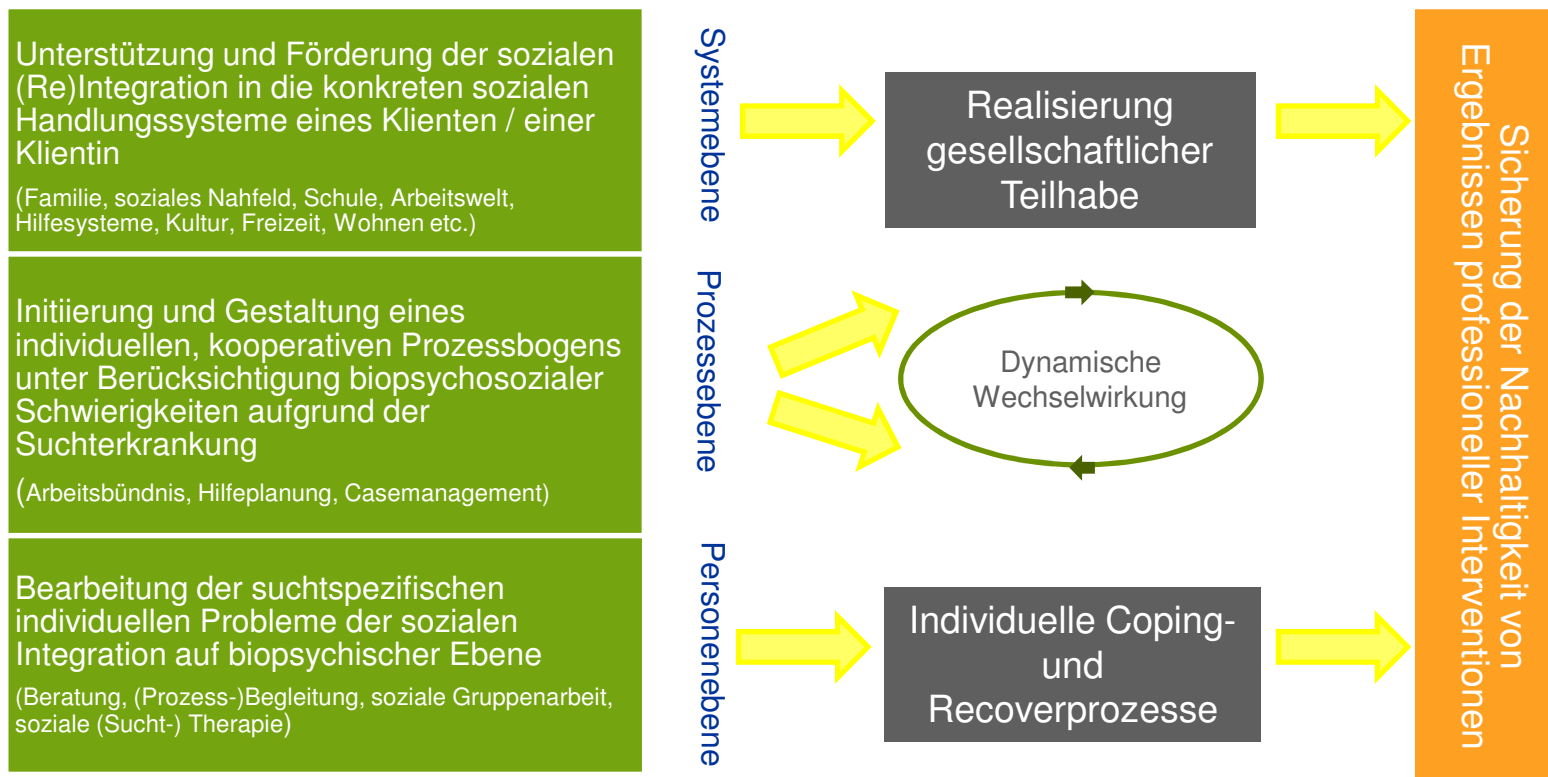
Unterstützung und Förderung der sozialen (Re)Integration in die konkreten sozialen Handlungssysteme eines Klienten / einer Klientin

(Familie, soziales Nahfeld, Schule, Arbeitswelt, Hilfesysteme, Kultur, Freizeit, Wohnen etc.)

Systemebene

Realisierung gesellschaftlicher Teilhabe

Sicherung der Nachhaltigkeit von Ergebnissen professioneller Interventionen

Initiierung und Gestaltung eines individuellen, kooperativen Prozessbogens unter Berücksichtigung biopsychosozialer Schwierigkeiten aufgrund der Suchterkrankung

(Arbeitsbündnis, Hilfeplanung, Casemanagement)

Prozessebene

Dynamische Wechselwirkung

Bearbeitung der suchtspezifischen individuellen Probleme der sozialen Integration auf biopsychischer Ebene

(Beratung, (Prozess-)Begleitung, soziale Gruppenarbeit, soziale (Sucht-) Therapie)

Personenebene

Individuelle Coping- und Recoverprozesse